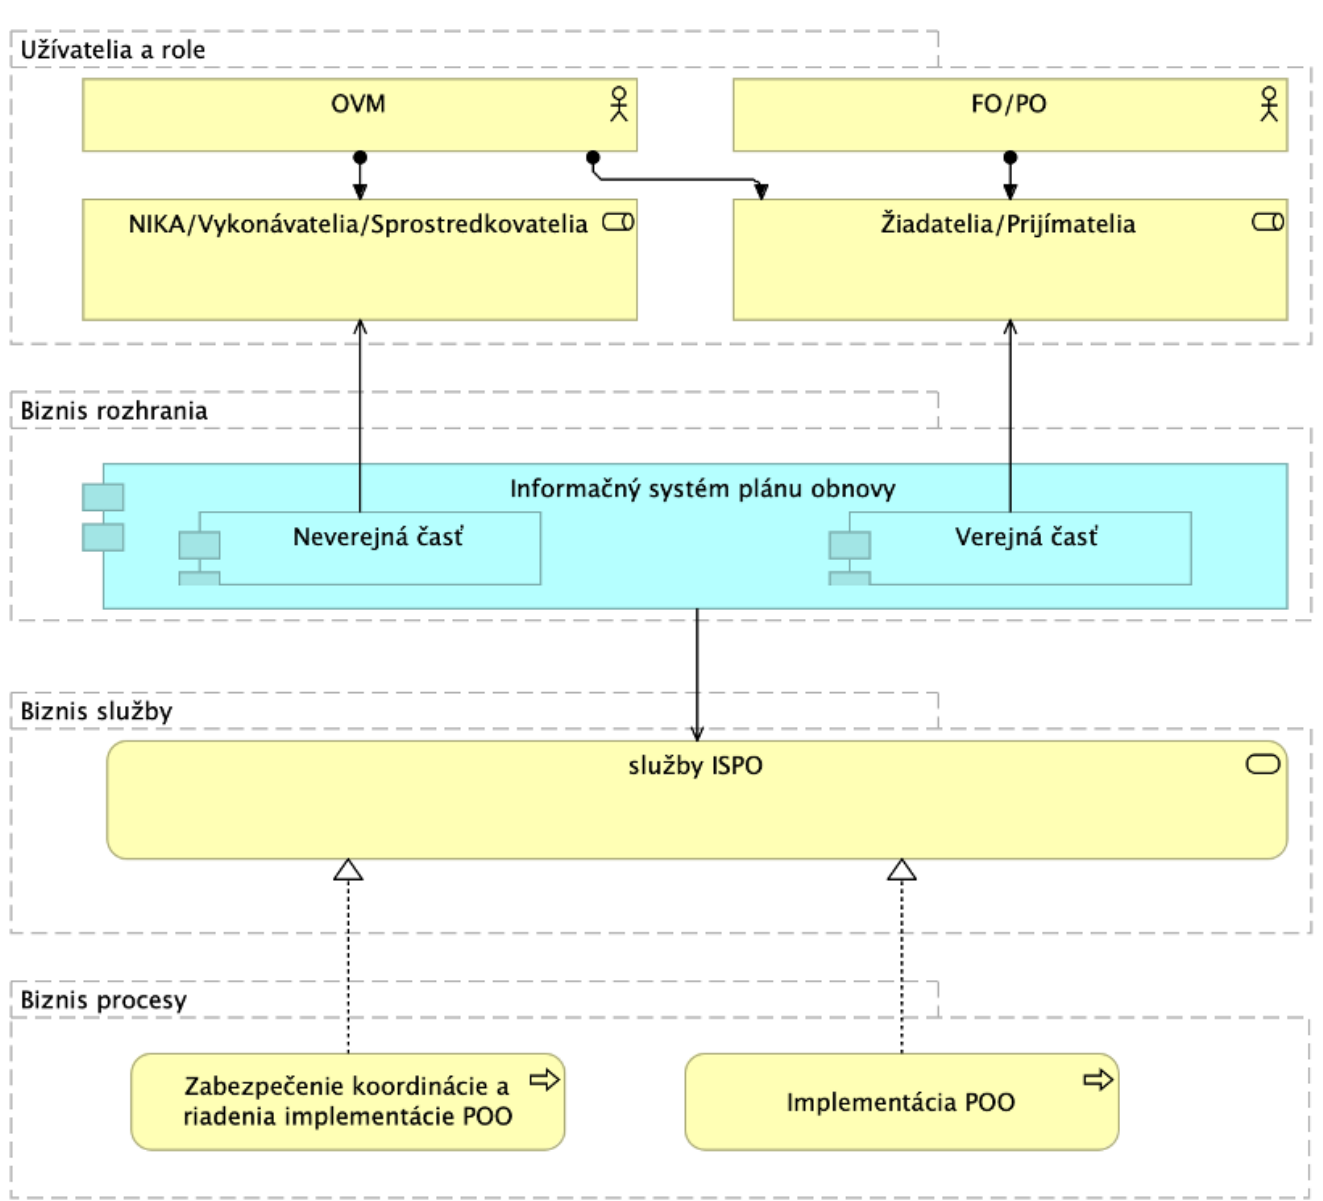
Užívatelia a role

OVM

FO/PO

NIKA/Vykonávatelia/Sprostredkovatelia

Žiadatelia/Prijímatelia

Biznis rozhrania

Informačný systém plánu obnovy

Neverejná časť

Verejná časť

Biznis služby

služby ISPO

Biznis procesy

Zabezpečenie koordinácie a riadenia implementácie POO

Implementácia POO